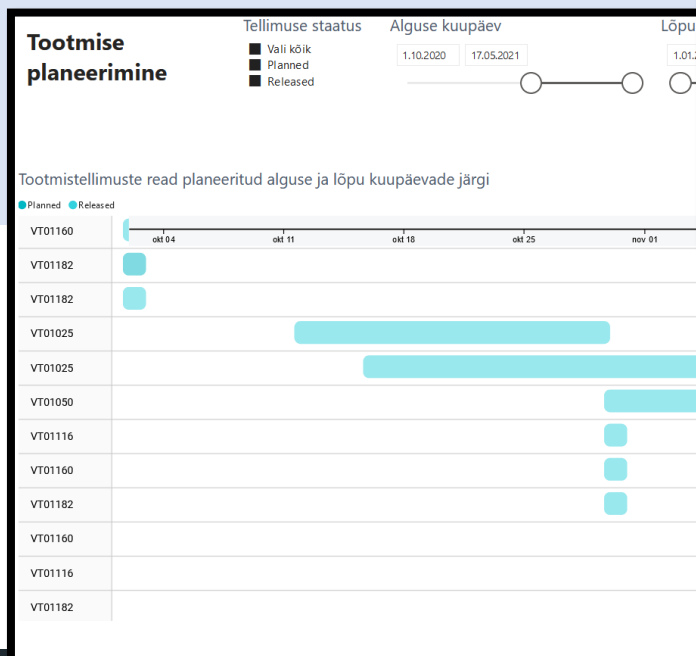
Tootmise planeerimine

Tellimuse staatus
Vali kõik
Planned
Released

Alguse kuupäev
1.10.2020
17.05.2021

Lõpu
1.01.2

Tootmistellimuste read planeeritud alguse ja lõpu kuupäevade järgi

Planned
Released

okt 04
okt 11
okt 18
okt 25
nov 01

VT01160
VT01182
VT01182
VT01025
VT01025
VT01050
VT01116
VT01160
VT01182
VT01160
VT01116
VT01182